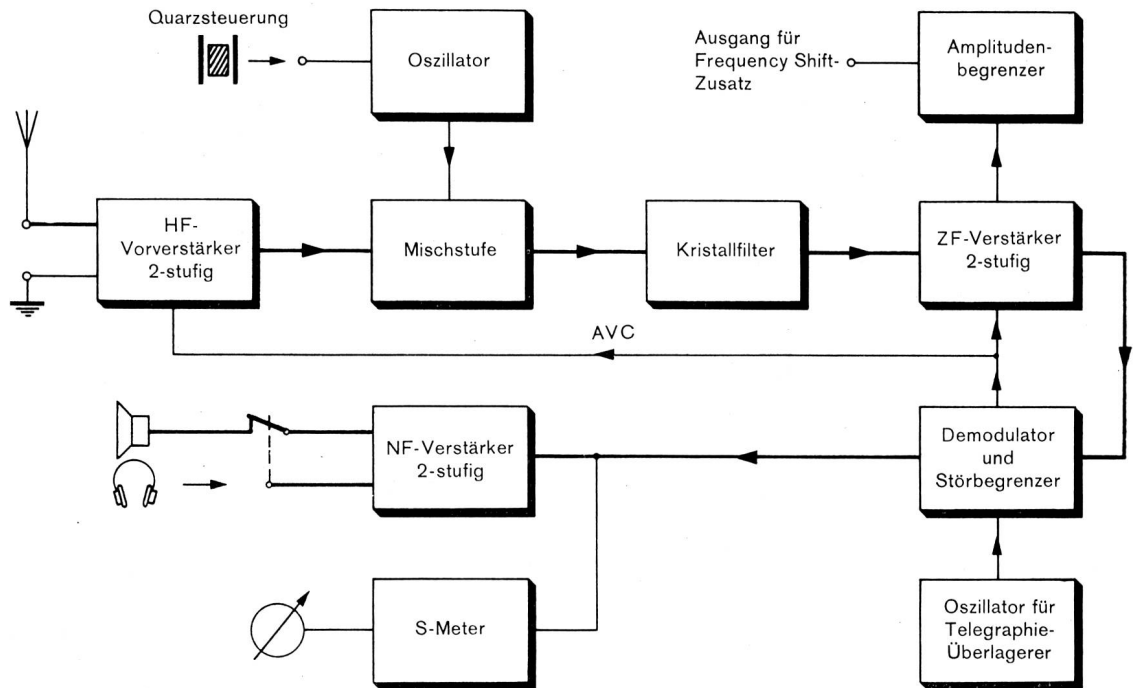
Quarzsteuerung

Oszillator

Ausgang für Frequency Shift-Zusatz

Amplitudenbegrenzer

HF-Vorverstärker 2-stufig

Mischstufe

Kristallfilter

ZF-Verstärker 2-stufig

AVC

NF-Verstärker 2-stufig

Demodulator und Störbegrenzer

S-Meter

Oszillator für Telegraphie-Überlagerer